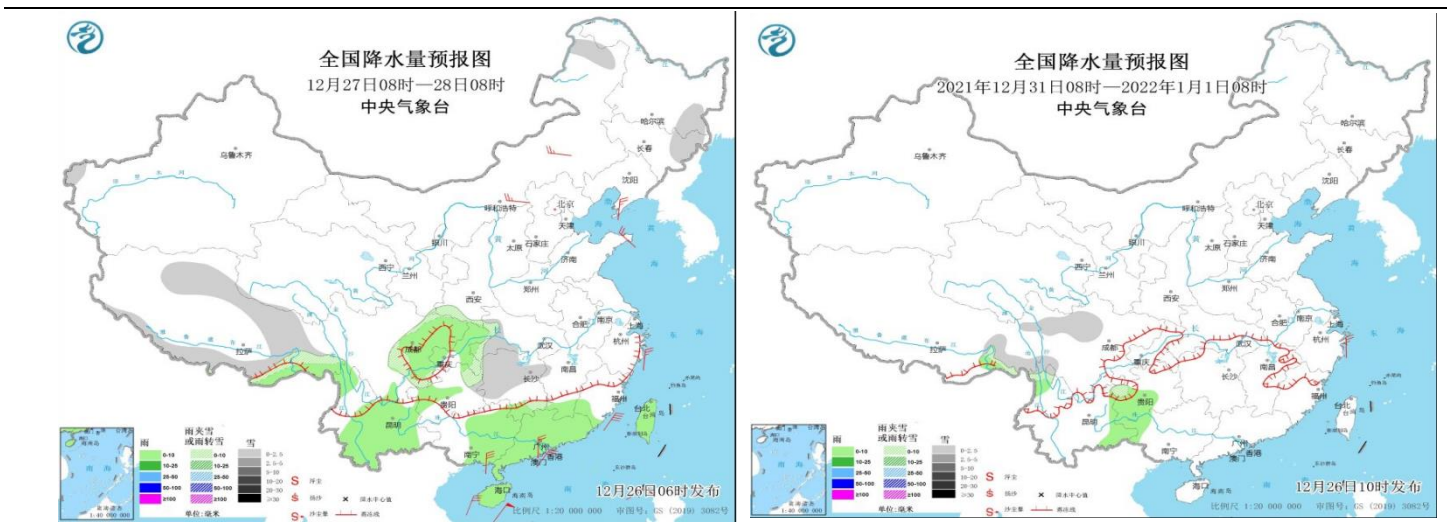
全国降水量预报图
12月27日08时—28日08时
中央气象台

乌鲁木齐
哈尔滨
长春
沈阳
呼和浩特
北京
天津
石家庄
银川
太原
济南
西宁
兰州
郑州
西安
合肥
南京
上海
成都
武汉
杭州
拉萨
重庆
长沙
南昌
贵阳
昆明
福州
台北
南宁
广州
香港
澳门
海口

雨
0-10
10-25
25-50
50-100
≥100
雨夹雪或雨转雪
0-10
10-25
25-50
50-100
≥100
雪
0-2.5
2.5-5
5-10
10-20
20-30
≥30
S 浮尘
S 扬沙
S 沙尘暴
× 降水中心值
雨雪线
单位：毫米

12月26日06时发布
比例尺 1:20 000 000 审图号：GS (2019) 3082号

全国降水量预报图
2021年12月31日08时—2022年1月1日08时
中央气象台

乌鲁木齐
哈尔滨
长春
沈阳
呼和浩特
北京
天津
石家庄
银川
太原
济南
西宁
兰州
郑州
西安
合肥
南京
上海
成都
武汉
杭州
拉萨
重庆
长沙
南昌
贵阳
昆明
福州
台北
南宁
广州
香港
澳门
海口

雨
0-10
10-25
25-50
50-100
≥100
雨夹雪或雨转雪
0-10
10-25
25-50
50-100
≥100
雪
0-2.5
2.5-5
5-10
10-20
20-30
≥30
S 浮尘
S 扬沙
S 沙尘暴
× 降水中心值
雨雪线
单位：毫米

12月26日10时发布
比例尺 1:20 000 000 审图号：GS (2019) 3082号